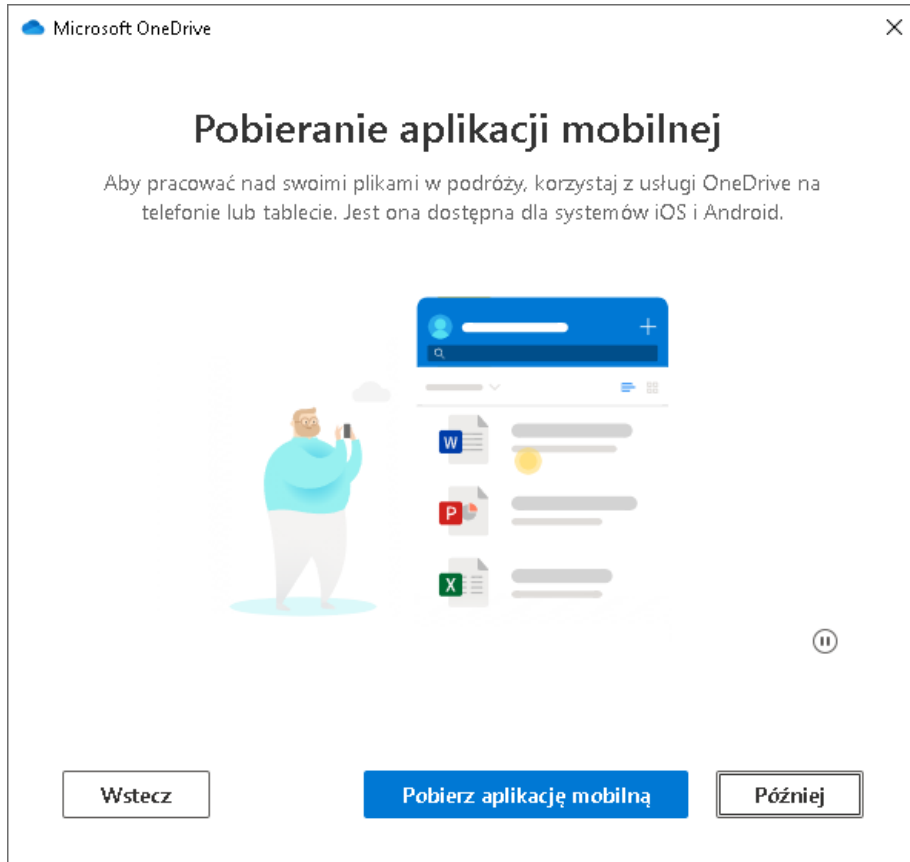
Microsoft OneDrive

Pobieranie aplikacji mobilnej

Aby pracować nad swoimi plikami w podróży, korzystaj z usługi OneDrive na telefonie lub tablecie. Jest ona dostępna dla systemów iOS i Android.

W

P

X

Wstecz

Pobierz aplikację mobilną

Później